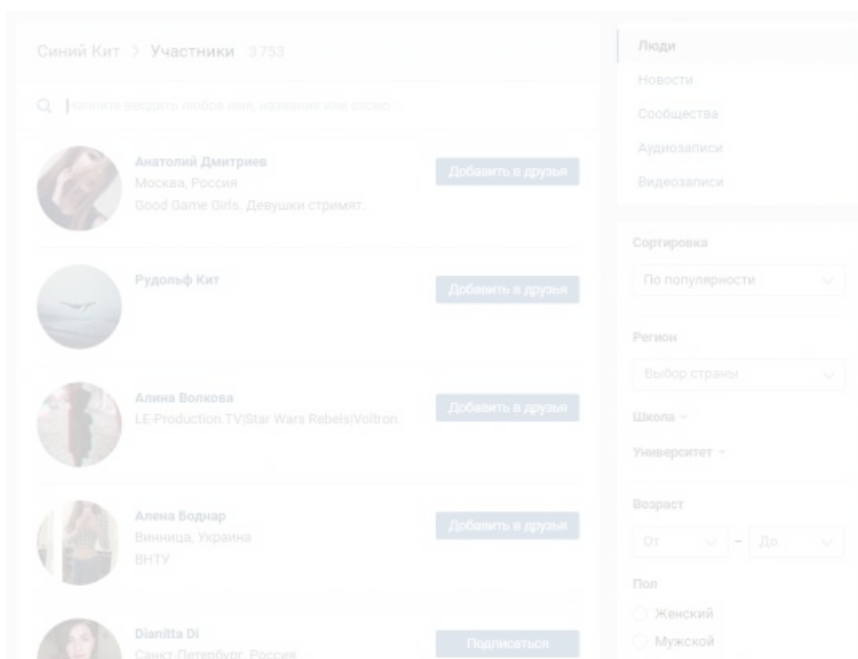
Синий Кит > Участники 3 753

Начните вводить любое имя, название или слово

Анатолий Дмитриев
Москва, Россия
Good Game Girls. Девушки стримят.

Добавить в друзья

Рудольф Кит

Добавить в друзья

Алина Волкова
LE-Production.TV|Star Wars Rebels|Voltron

Добавить в друзья

Алена Боднар
Винница, Украина
ВНТУ

Добавить в друзья

Dianitta Di
Санкт-Петербург, Россия

Подписаться

Люди
Новости
Сообщества
Аудиозаписи
Видеозаписи

Сортировка
По популярности

Регион
Выбор страны

Школа
Университет

Возраст
От – До

Пол
Женский
Мужской